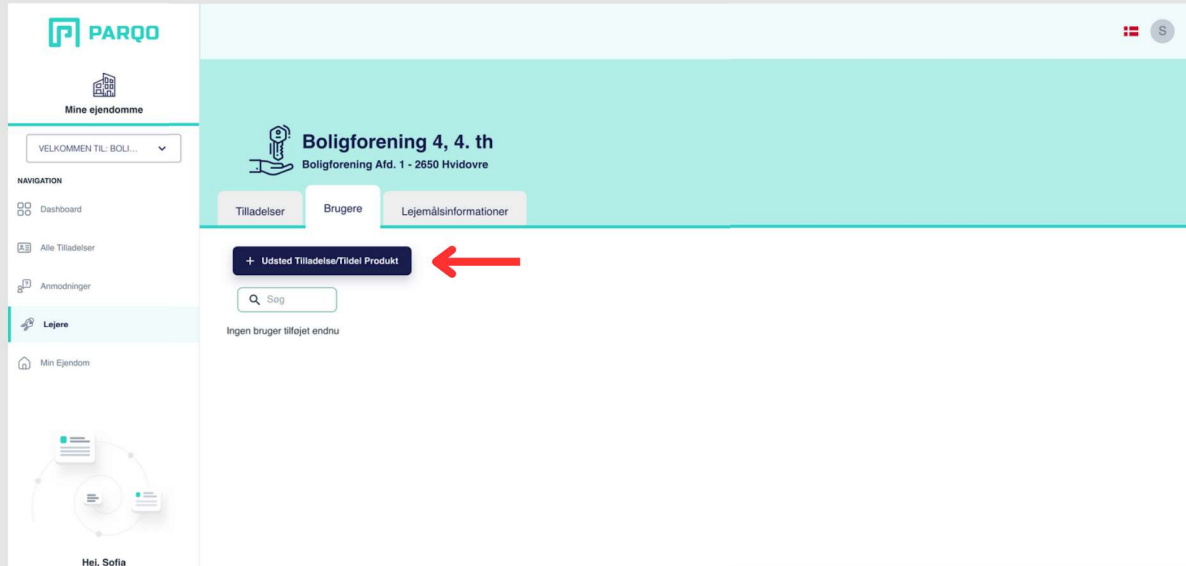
PARQO

Mine ejendomme

VELKOMMEN TIL: BOLI...

NAVIGATION

Dashboard

Alle Tilladelser

Anmodninger

Lejere

Min Ejendom

Hej, Sofia

S

Boligforening 4, 4. th

Boligforening Afd. 1 - 2650 Hvidovre

Tilladelser

Brugere

Lejemålsinformationer

+ Udsted Tilladelse/Tildel Produkt

Søg

Ingen bruger tilføjet endnu